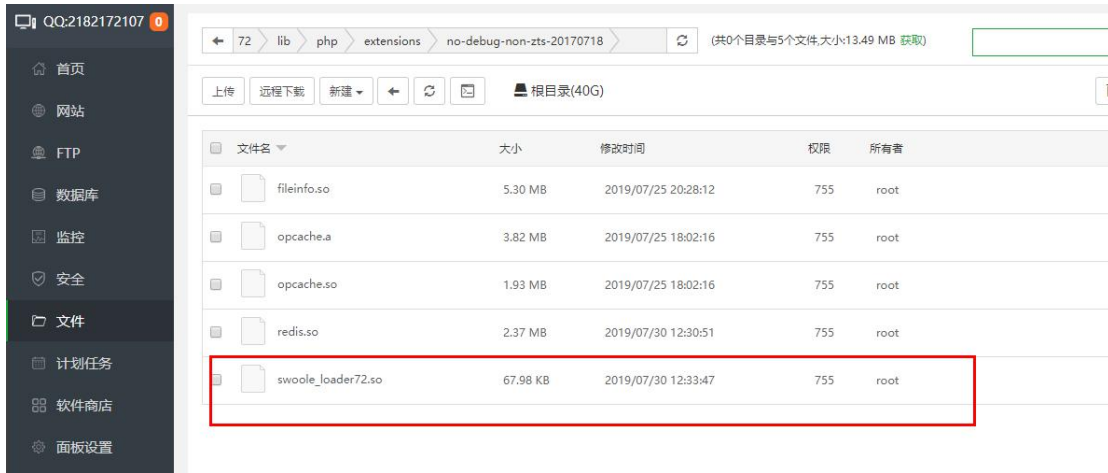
QQ:2182172107 0

首页
网站
FTP
数据库
监控
安全
文件
计划任务
软件商店
面板设置

72 lib php extensions no-debug-non-zts-20170718 (共0个目录与5个文件,大小:13.49 MB 获取)

上传 远程下载 新建 根目录(40G)

| 文件名 | 大小 | 修改时间 | 权限 | 所有者 |
|---|---|---|---|---|
| fileinfo.so | 5.30 MB | 2019/07/25 20:28:12 | 755 | root |
| opcache.a | 3.82 MB | 2019/07/25 18:02:16 | 755 | root |
| opcache.so | 1.93 MB | 2019/07/25 18:02:16 | 755 | root |
| redis.so | 2.37 MB | 2019/07/30 12:30:51 | 755 | root |
| swoole_loader72.so | 67.98 KB | 2019/07/30 12:33:47 | 755 | root |